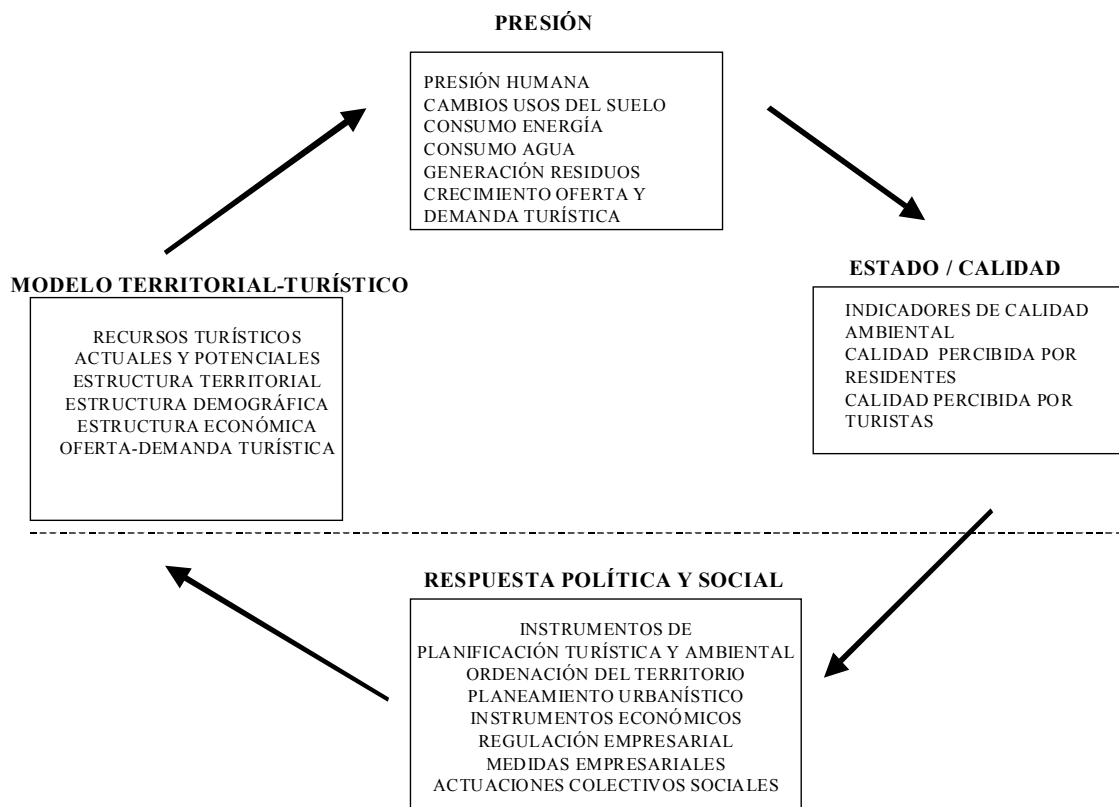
PRESIÓN

PRESIÓN HUMANA
CAMBIOS USOS DEL SUELO
CONSUMO ENERGÍA
CONSUMO AGUA
GENERACIÓN RESIDUOS
CRECIMIENTO OFERTA Y DEMANDA TURÍSTICA

MODELO TERRITORIAL-TURÍSTICO

RECURSOS TURÍSTICOS ACTUALES Y POTENCIALES
ESTRUCTURA TERRITORIAL
ESTRUCTURA DEMOGRÁFICA
ESTRUCTURA ECONÓMICA
OFERTA-DEMANDA TURÍSTICA

ESTADO / CALIDAD

INDICADORES DE CALIDAD AMBIENTAL
CALIDAD PERCIBIDA POR RESIDENTES
CALIDAD PERCIBIDA POR TURISTAS

RESPUESTA POLÍTICA Y SOCIAL

INSTRUMENTOS DE PLANIFICACIÓN TURÍSTICA Y AMBIENTAL
ORDENACIÓN DEL TERRITORIO
PLANEAMIENTO URBANÍSTICO
INSTRUMENTOS ECONÓMICOS
REGULACIÓN EMPRESARIAL
MEDIDAS EMPRESARIALES
ACTUACIONES COLECTIVOS SOCIALES